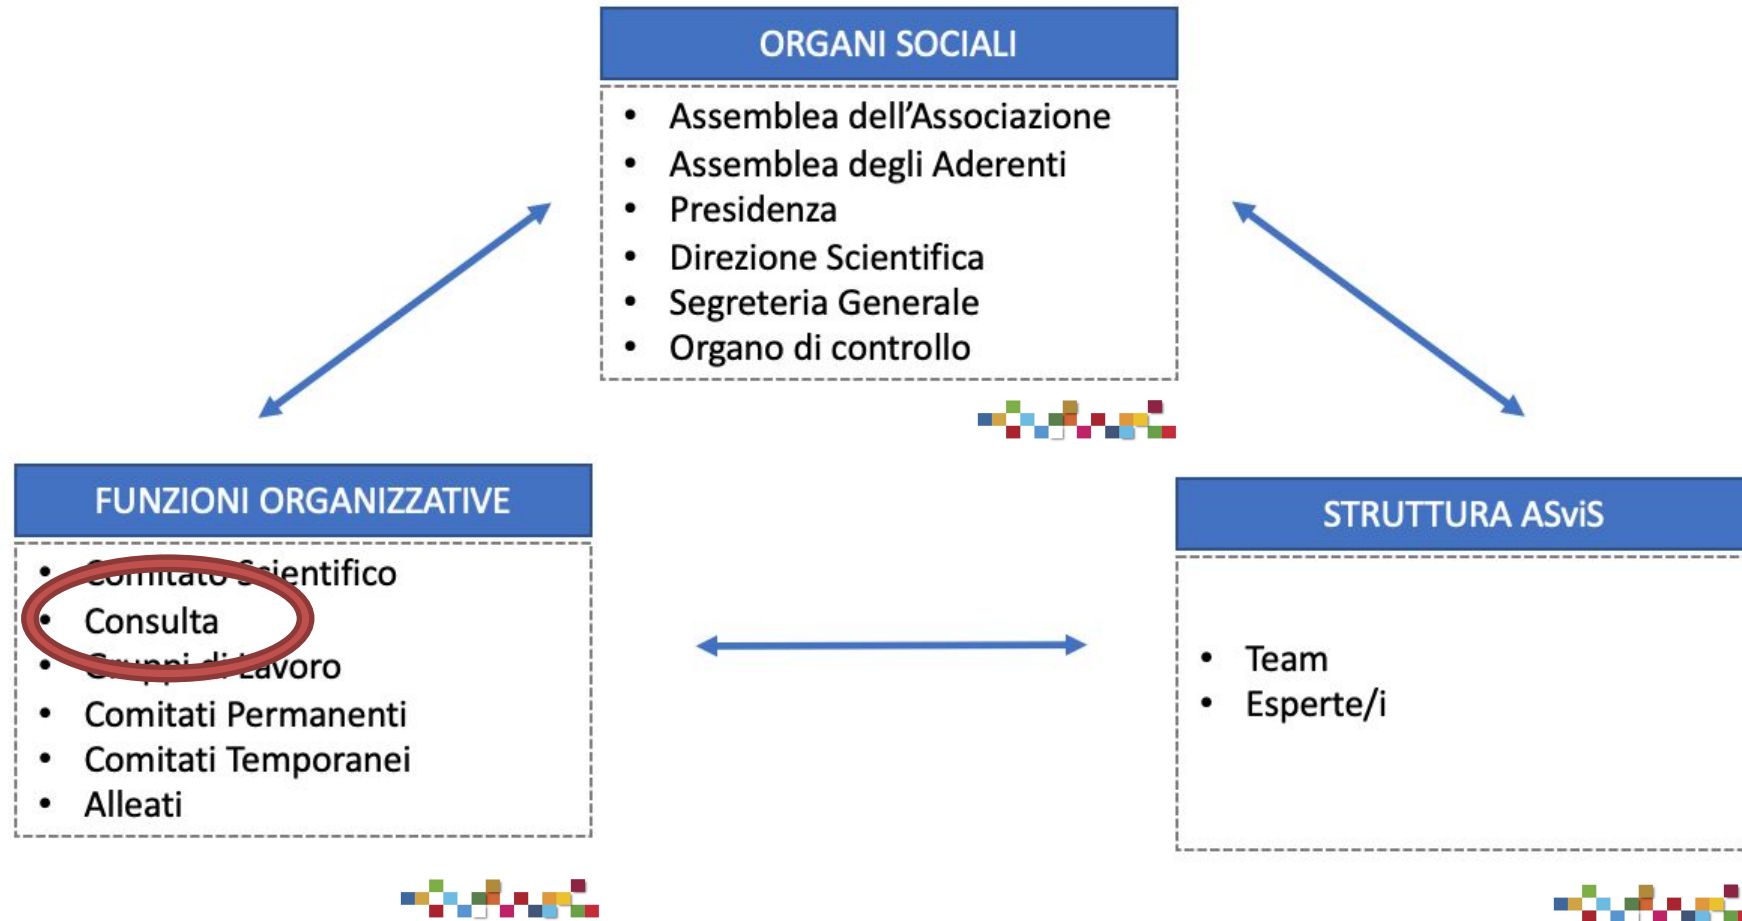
ORGANI SOCIALI

- Assemblea dell'Associazione
- Assemblea degli Aderenti
- Presidenza
- Direzione Scientifica
- Segreteria Generale
- Organo di controllo

FUNZIONI ORGANIZZATIVE

- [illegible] Scientifico
- Consulta
- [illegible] Lavoro
- Comitati Permanenti
- Comitati Temporanei
- Alleati

STRUTTURA ASviS

- Team
- Esperte/i